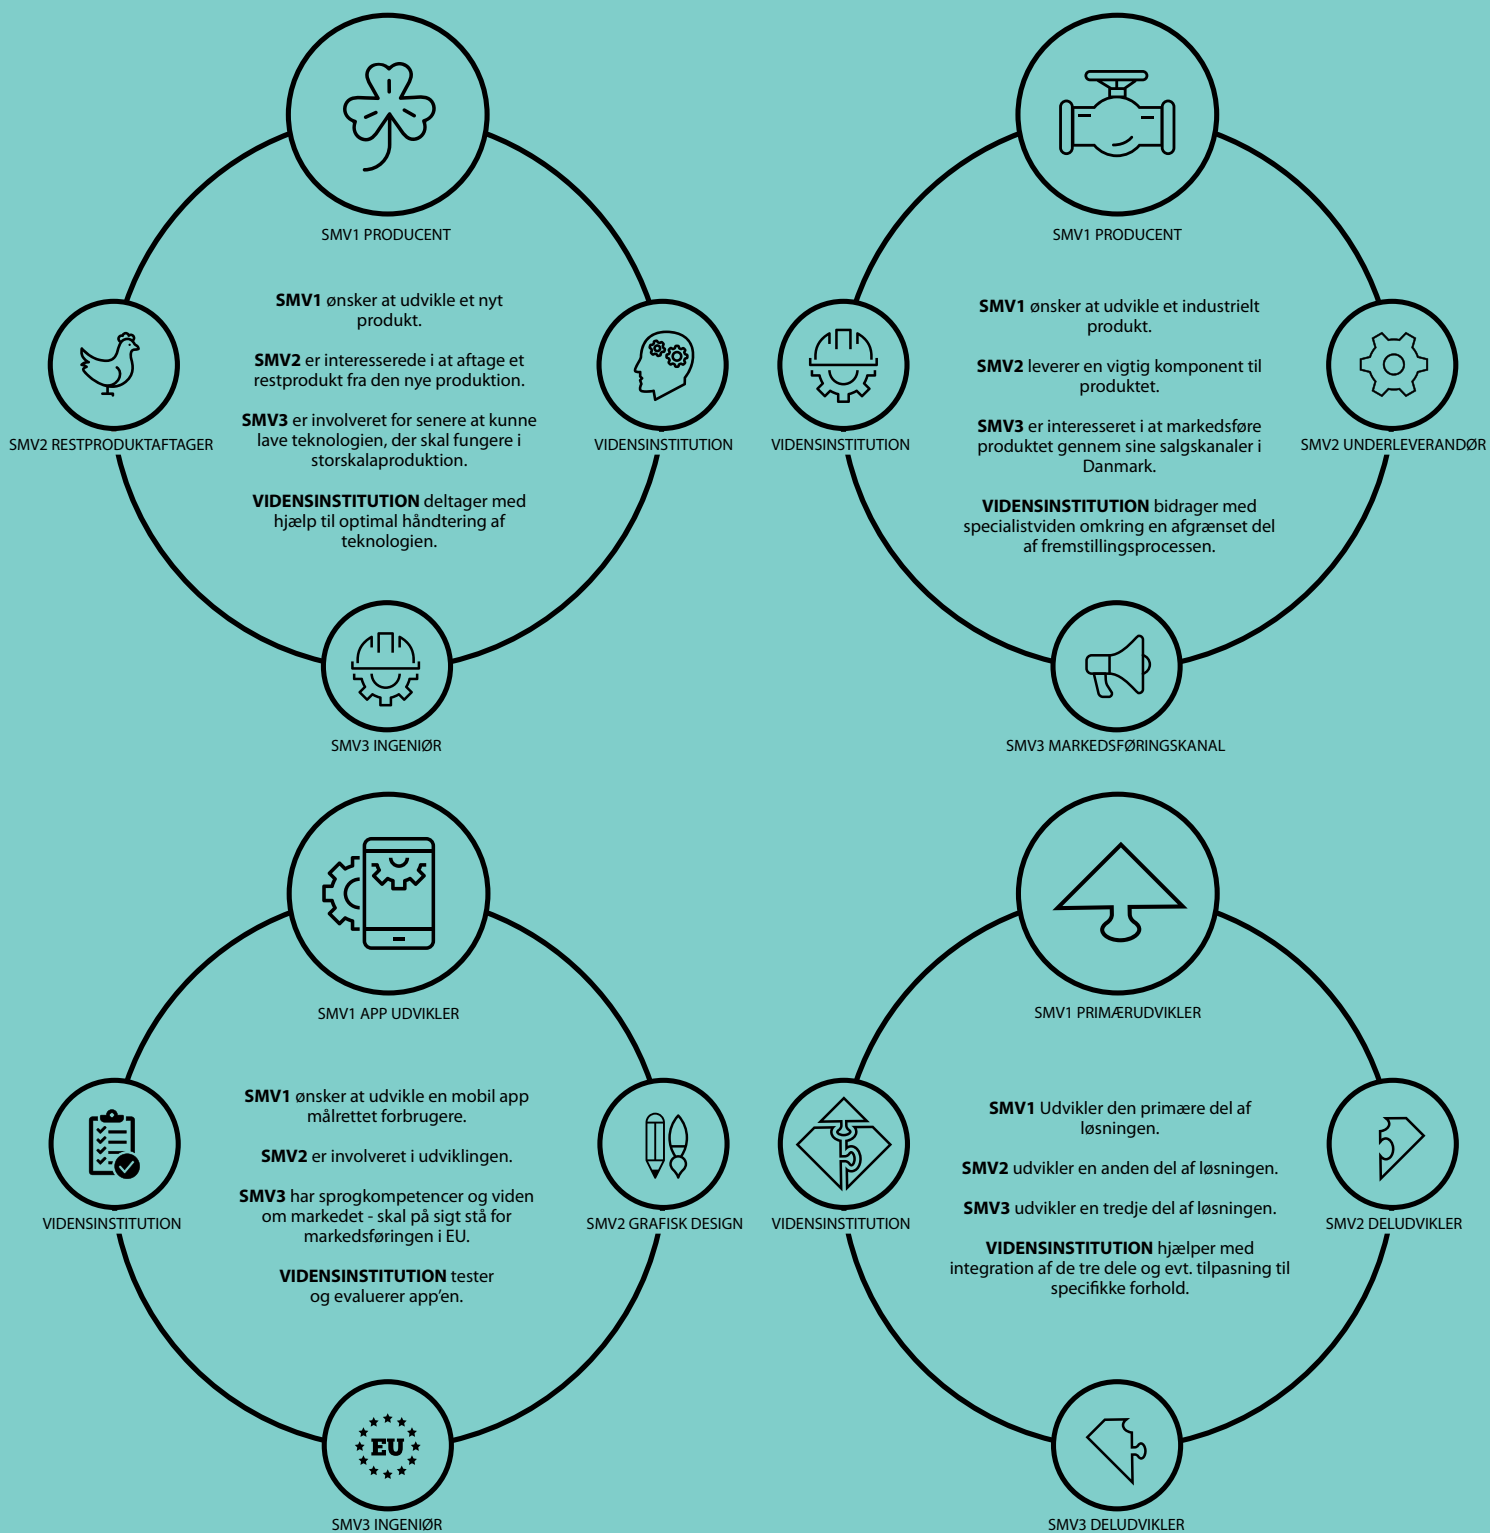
SMV1 PRODUCENT

SMV2 RESTPRODUKTAFTAGER

VIDENSINSTITUTION

SMV3 INGENIØR

**SMV1** ønsker at udvikle et nyt produkt.

**SMV2** er interesserede i at aftage et restprodukt fra den nye produktion.

**SMV3** er involveret for senere at kunne lave teknologien, der skal fungere i storskalaproduktion.

**VIDENSINSTITUTION** deltager med hjælp til optimal håndtering af teknologien.

SMV1 PRODUCENT

VIDENSINSTITUTION

SMV2 UNDERLEVERANDØR

SMV3 MARKEDSFØRINGSKANAL

**SMV1** ønsker at udvikle et industrielt produkt.

**SMV2** leverer en vigtig komponent til produktet.

**SMV3** er interesseret i at markedsføre produktet gennem sine salgskanaler i Danmark.

**VIDENSINSTITUTION** bidrager med specialistviden omkring en afgrænset del af fremstillingsprocessen.

SMV1 APP UDVIKLER

VIDENSINSTITUTION

SMV2 GRAFISK DESIGN

EU

SMV3 INGENIØR

**SMV1** ønsker at udvikle en mobil app målrettet forbrugere.

**SMV2** er involveret i udviklingen.

**SMV3** har sprogkompetencer og viden om markedet - skal på sigt stå for markedsføringen i EU.

**VIDENSINSTITUTION** tester og evaluerer app'en.

SMV1 PRIMÆRUDVIKLER

VIDENSINSTITUTION

SMV2 DELUDVIKLER

SMV3 DELUDVIKLER

**SMV1** Udvikler den primære del af løsningen.

**SMV2** udvikler en anden del af løsningen.

**SMV3** udvikler en tredje del af løsningen.

**VIDENSINSTITUTION** hjælper med integration af de tre dele og evt. tilpasning til specifikke forhold.